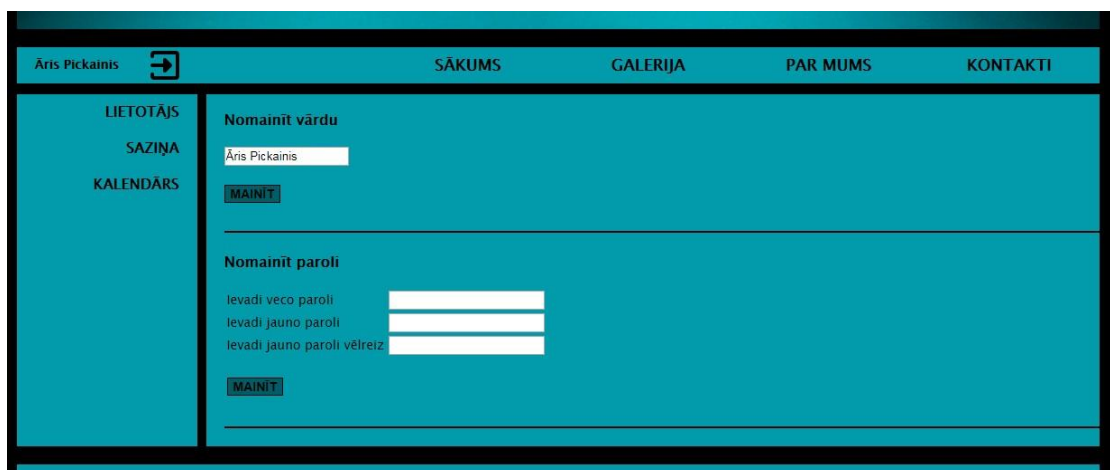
Āris Pickainis

SĀKUMS
GALERIJA
PAR MUMS
KONTAKTI

LIETOTĀJS
SAZIŅA
KALENDĀRS

Nomainīt vārdu

Āris Pickainis

MAINĪT

Nomainīt paroli

Ievadi veco paroli
Ievadi jauno paroli
Ievadi jauno paroli vēlreiz

MAINĪT